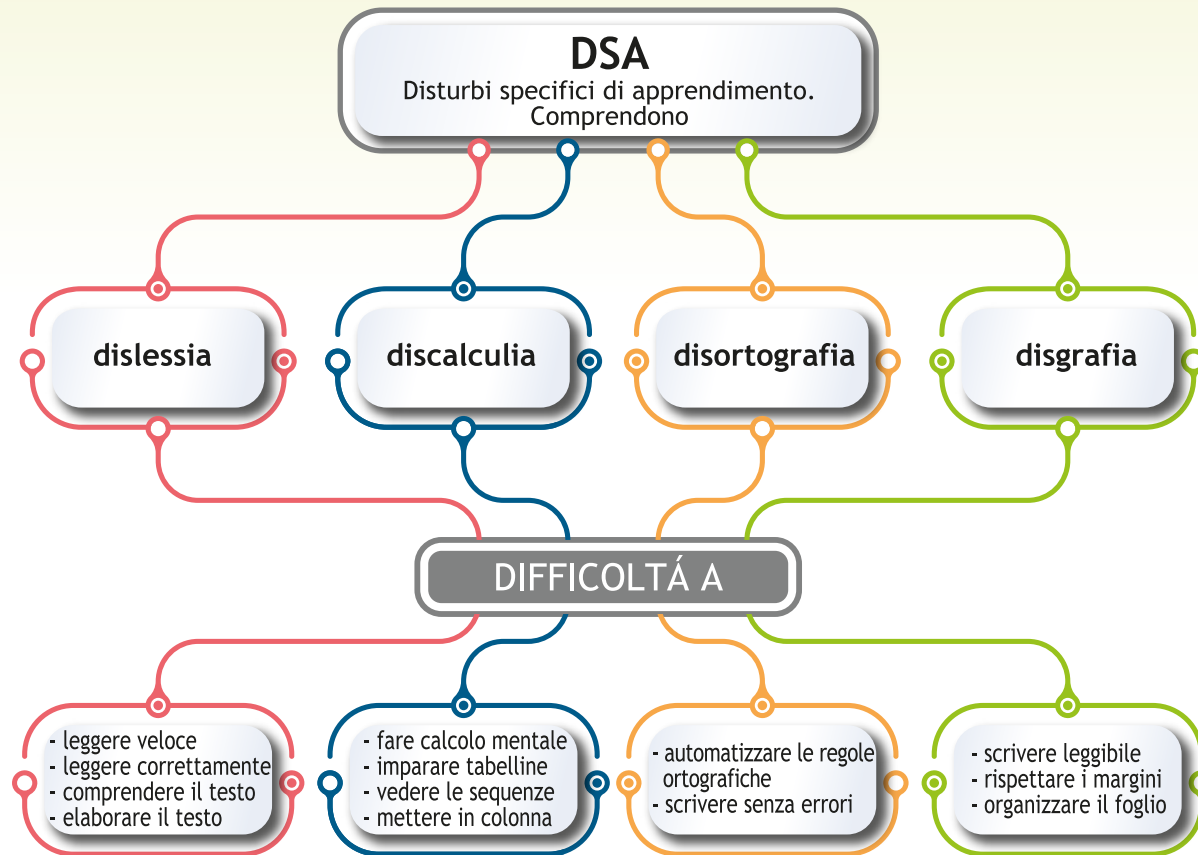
DSA
Disturbi specifici di apprendimento. Comprendono

dislessia

discalculia

disortografia

disgrafia

DIFFICOLTÁ A

- leggere veloce
- leggere correttamente
- comprendere il testo
- elaborare il testo

- fare calcolo mentale
- imparare tabelline
- vedere le sequenze
- mettere in colonna

- automatizzare le regole ortografiche
- scrivere senza errori

- scrivere leggibile
- rispettare i margini
- organizzare il foglio